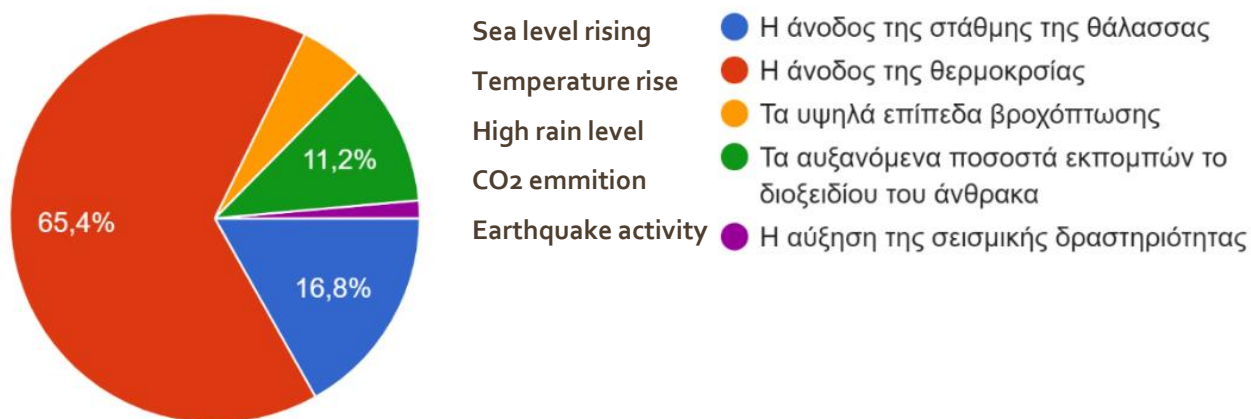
11,2%

65,4%

16,8%

Sea level rising
Temperature rise
High rain level
CO2 emmition
Earthquake activity

Η άνοδος της στάθμης της θάλασσας
Η άνοδος της θερμοκρσίας
Τα υψηλά επίπεδα βροχόπτωσης
Τα αυξανόμενα ποσοστά εκπομπών το διοξειδίου του άνθρακα
Η αύξηση της σεισμικής δραστηριότητας